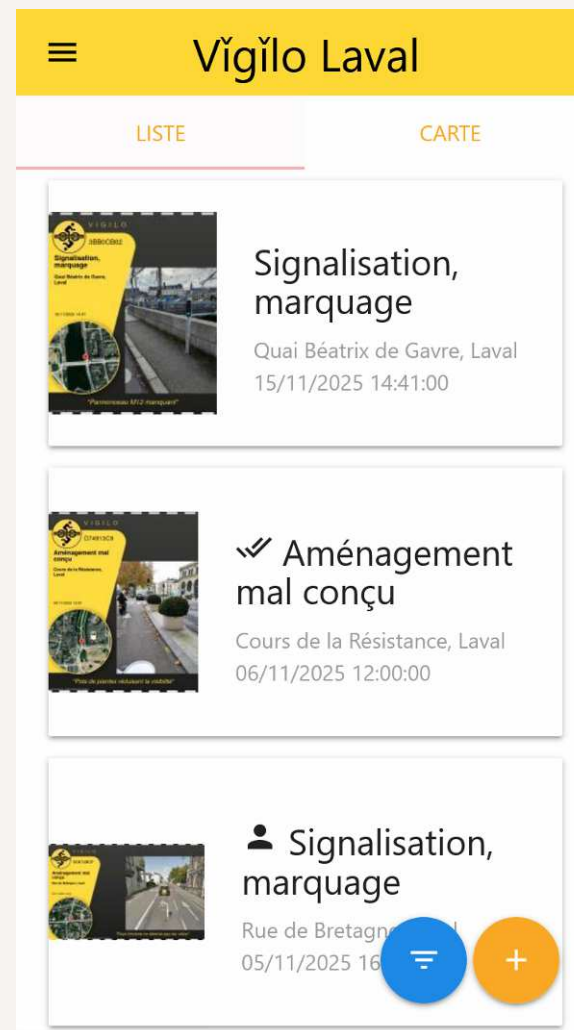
Vĭgĭlo Laval

LISTE

CARTE

VIGILO
3BB0CB02
Signalisation, marquage
Quai Béatrix de Gavre, Laval
"Panneau M12 manquant"

Signalisation, marquage
Quai Béatrix de Gavre, Laval
15/11/2025 14:41:00

VIGILO
D74913C9
Aménagement mal conçu
Cours de la Résistance, Laval
"Pots de plantes réduisent la visibilité"

Aménagement mal conçu
Cours de la Résistance, Laval
06/11/2025 12:00:00

Signalisation, marquage
Rue de Bretagn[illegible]
05/11/2025 16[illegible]